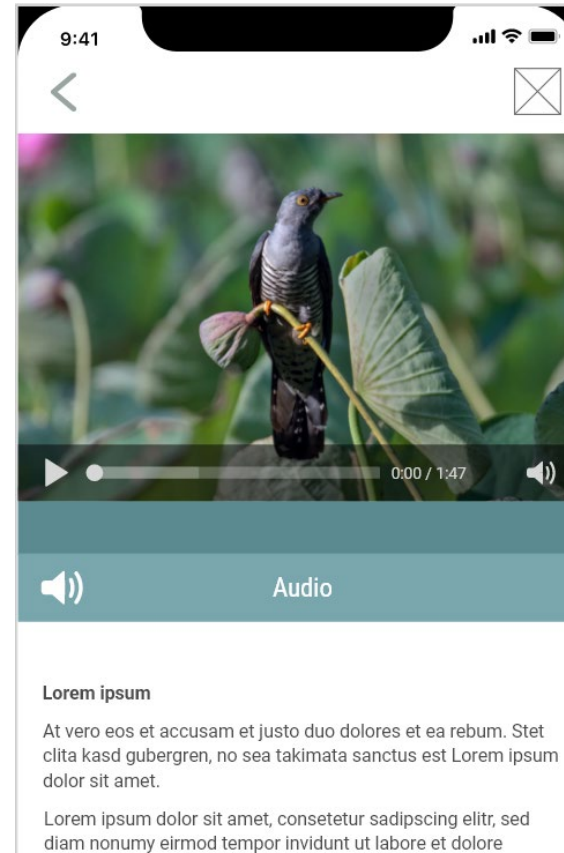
9:41

<

0:00 / 1:47

Audio

Lorem ipsum

At vero eos et accusam et justo duo dolores et ea rebum. Stet clita kasd gubergren, no sea takimata sanctus est Lorem ipsum dolor sit amet.

Lorem ipsum dolor sit amet, consetetur sadipscing elitr, sed diam nonumy eirmod tempor invidunt ut labore et dolore